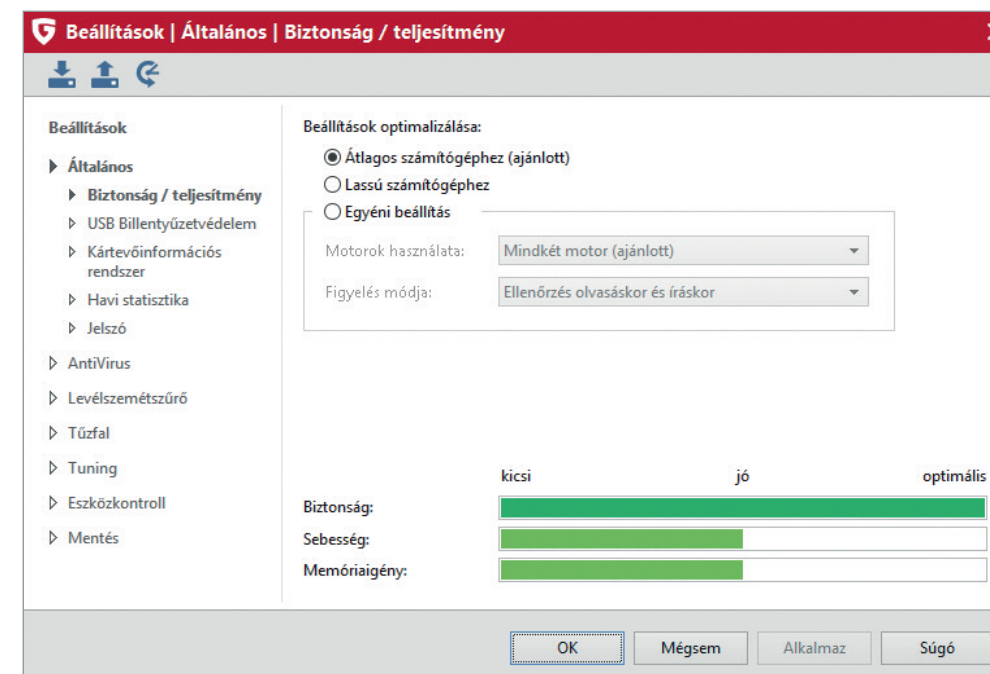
Beállítások | Általános | Biztonság / teljesítmény

Beállítások

Általános

Biztonság / teljesítmény

USB Billentyűzetvédelem

Kártevőinformációs rendszer

Havi statisztika

Jelszó

AntiVirus

Levélszemétszűrő

Tűzfal

Tuning

Eszközkontroll

Mentés

Beállítások optimalizálása:

Átlagos számítógéphez (ajánlott)

Lassú számítógéphez

Egyéni beállítás

Motorok használata: Mindkét motor (ajánlott)

Figyelés módja: Ellenőrzés olvasáskor és íráskor

kicsi jó optimális

Biztonság:

Sebesség:

Memóriaigény:

OK Mégsem Alkalmaz Súgó